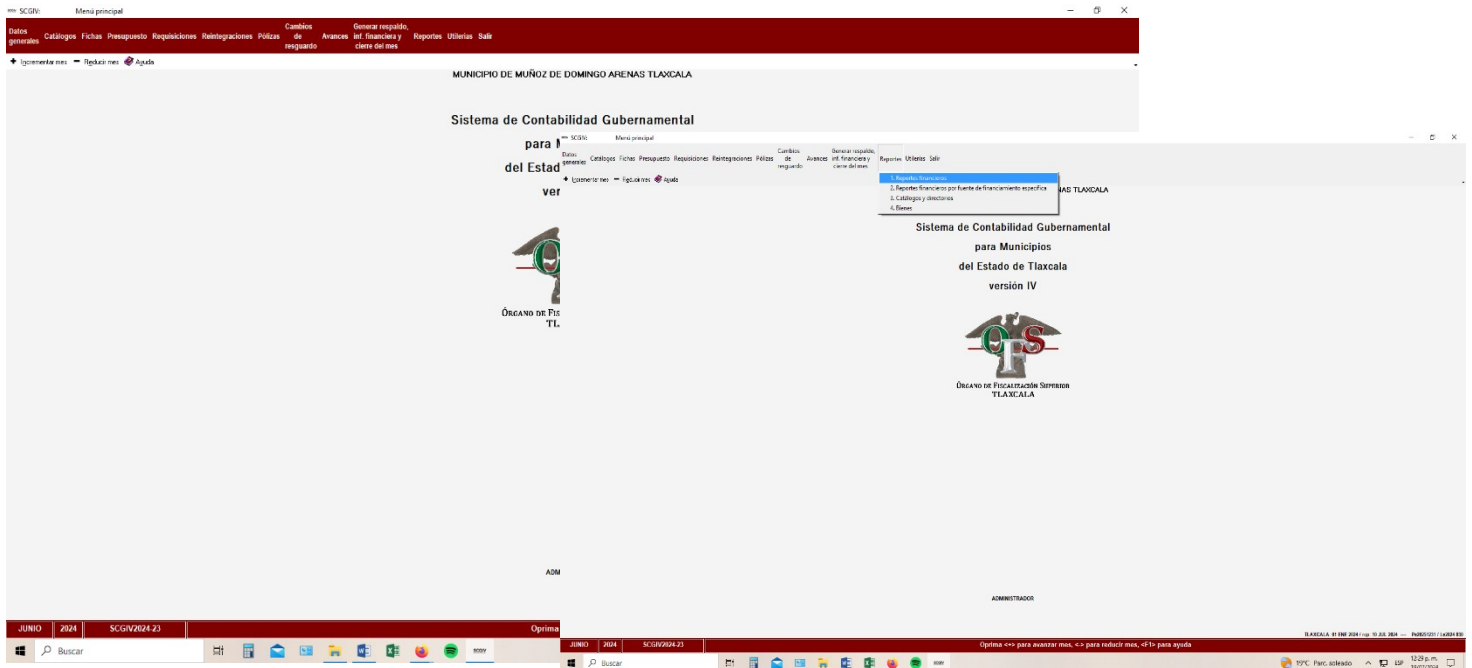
SCGIV: Menú principal

Datos generales Catálogos Fichas Presupuesto Requisiciones Reintegraciones Pólizas Cambios de resguardo Avances Generar respaldo, inf. financiera y cierre del mes Reportes Utilerías Salir

Incrementar mes Reducir mes Ayuda

MUNICIPIO DE MUÑOZ DE DOMINGO ARENAS TLAXCALA

Sistema de Contabilidad Gubernamental

para M

del Estad

ver

ÓRGANO DE FIS
TL

ADM

JUNIO 2024 SCGIV2024-23 Oprima

Buscar

SCGIV: Menú principal

Datos generales Catálogos Fichas Presupuesto Requisiciones Reintegraciones Pólizas Cambios de resguardo Avances Generar respaldo, inf. financiera y cierre del mes Reportes Utilerías Salir

Incrementar mes Reducir mes Ayuda

1. Reportes financieros
2. Reportes financieros por fuente de financiamiento específica
3. Catálogos y directorios
4. Bienes

NAS TLAXCALA

Sistema de Contabilidad Gubernamental

para Municipios

del Estado de Tlaxcala

versión IV

OFS

ÓRGANO DE FISCALIZACIÓN SUPERIOR
TLAXCALA

ADMINISTRADOR

TLAXCALA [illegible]

JUNIO 2024 SCGIV2024-23 Oprima <+> para avanzar mes, <-> para reducir mes, <F1> para ayuda

Buscar

19°C Parc. soleado ESP 12:29 p. m. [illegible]